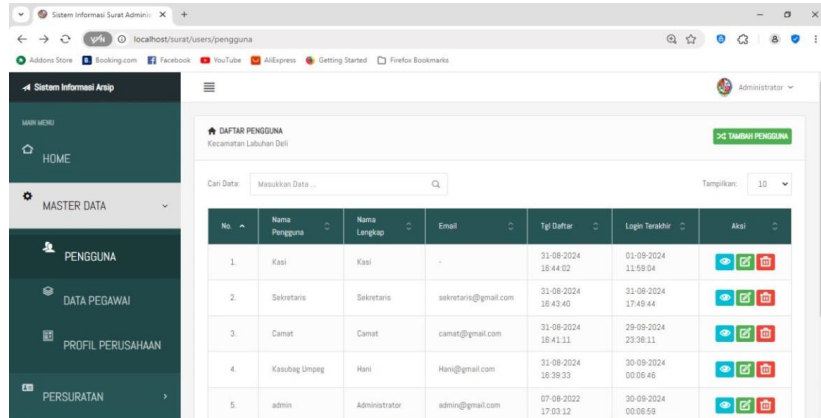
Sistem Informasi Surat Admini ×  +

localhost/surat/users/pengguna

Addons Store  Booking.com  Facebook  YouTube  AliExpress  Getting Started  Firefox Bookmarks

Sistem Informasi Arsip

Administrator

MAIN MENU

HOME

MASTER DATA

PENGGUNA

DATA PEGAWAI

PROFIL PERUSAHAAN

PERSURATAN

DAFTAR PENGGUNA
Kecamatan Labuhan Deli

TAMBAH PENGGUNA

Cari Data: Masukkan Data...

Tampilkan: 10

| No. | Nama Pengguna | Nama Lengkap | Email | Tgl Daftar | Login Terakhir | Aksi |
|---|---|---|---|---|---|---|
| 1. | Kasi | Kasi | - | 31-08-2024 16:44:02 | 01-09-2024 11:59:04 | |
| 2. | Sekretaris | Sekretaris | sekretaris@gmail.com | 31-08-2024 16:43:40 | 31-08-2024 17:49:44 | |
| 3. | Camat | Camat | camat@gmail.com | 31-08-2024 16:41:11 | 29-09-2024 23:38:11 | |
| 4. | Kasubag Umpeg | Hani | Hani@gmail.com | 31-08-2024 16:39:33 | 30-09-2024 00:06:46 | |
| 5. | admin | Administrator | admin@gmail.com | 07-08-2022 17:03:12 | 30-09-2024 00:06:59 | |